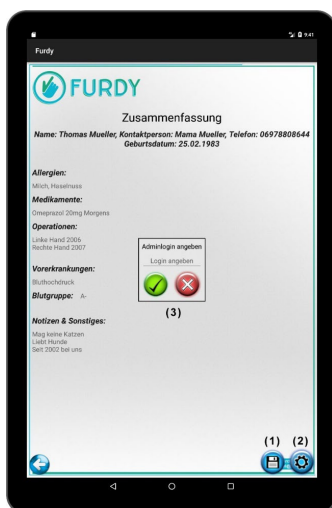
9:41

Furdy

FURDY

Zusammenfassung

Name: Thomas Mueller, Kontaktperson: Mama Mueller, Telefon: 06978808644
Geburtsdatum: 25.02.1983

Allergien:
Milch, Haselnuss

Medikamente:
Omeprazol 20mg Morgens

Operationen:
Linke Hand 2006
Rechte Hand 2007

Adminlogin angeben
Login angeben

Vorerkrankungen:
Bluthochdruck

Blutgruppe: A-

(3)

Notizen & Sonstiges:
Mag keine Katzen
Liebt Hunde
Seit 2002 bei uns

(1) (2)